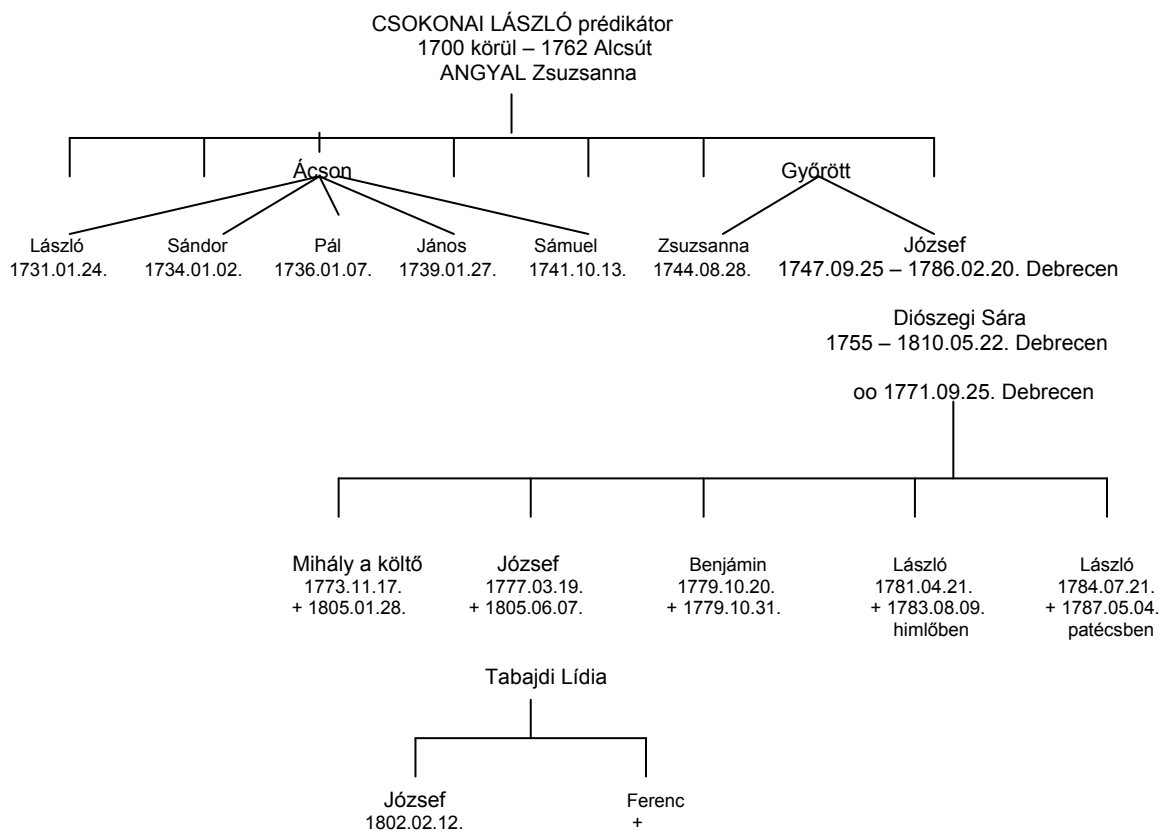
CSOKONAI LÁSZLÓ prédikátor
1700 körül – 1762 Alcsút
ANGYAL Zsuzsanna

Ácson

Győrött

László
1731.01.24.

Sándor
1734.01.02.

Pál
1736.01.07.

János
1739.01.27.

Sámuel
1741.10.13.

Zsuzsanna
1744.08.28.

József
1747.09.25 – 1786.02.20. Debrecen

Diószegi Sára
1755 – 1810.05.22. Debrecen

oo 1771.09.25. Debrecen

Mihály a költő
1773.11.17.
+ 1805.01.28.

József
1777.03.19.
+ 1805.06.07.

Benjámin
1779.10.20.
+ 1779.10.31.

László
1781.04.21.
+ 1783.08.09.
himlőben

László
1784.07.21.
+ 1787.05.04.
patécsben

Tabajdi Lídia

József
1802.02.12.

Ferenc
+